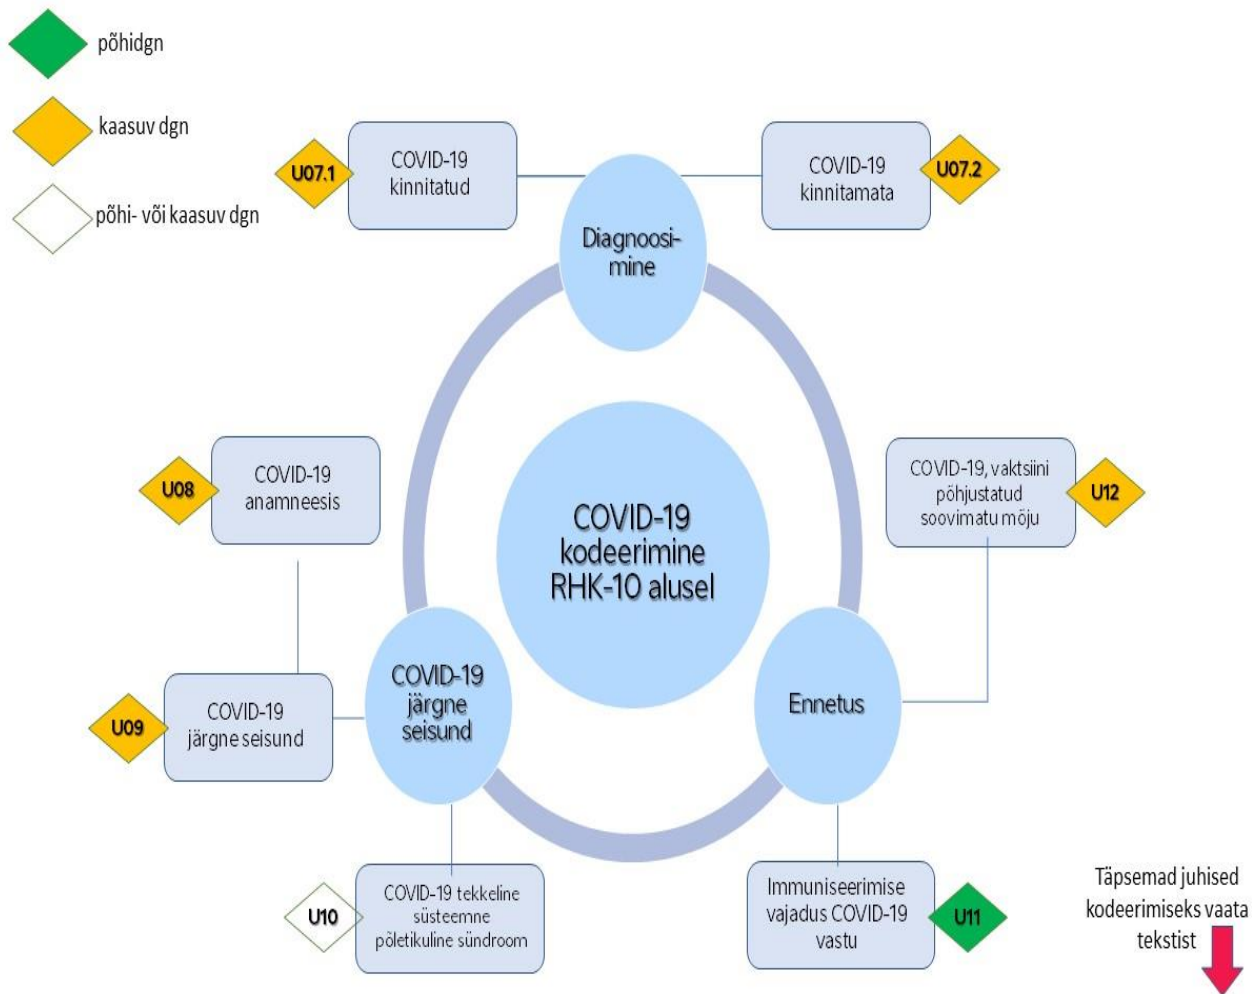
põhidgn

kaasuv dgn

põhi- või kaasuv dgn

U07.1 COVID-19 kinnitatud

COVID-19 kinnitamata U07.2

Diagnoosimine

COVID-19 kodeerimine RHK-10 alusel

U08 COVID-19 anamneesis

COVID-19, vaktsiini põhjustatud soovimatu mõju U12

U09 COVID-19 järgne seisund

COVID-19 järgne seisund

Ennetus

U10 COVID-19 tekkeline süsteemne põletikuline sündroom

Immuniseerimise vajadus COVID-19 vastu U11

Täpsemad juhised kodeerimiseks vaata tekstist